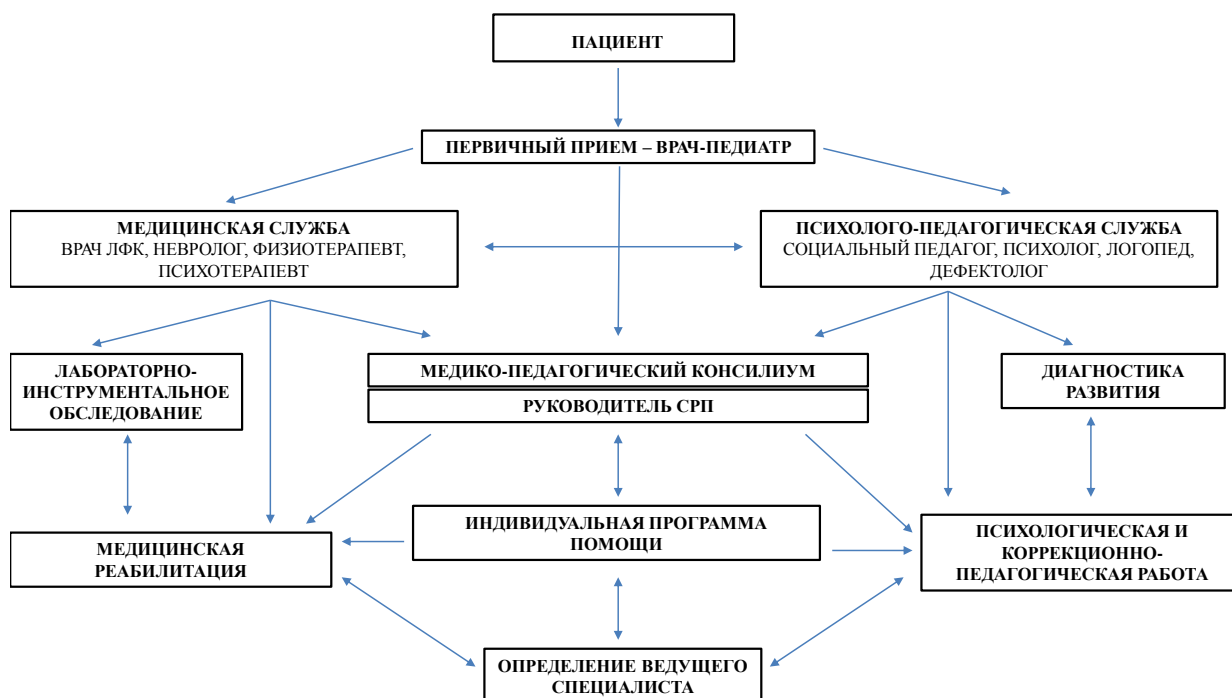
ПАЦИЕНТ

ПЕРВИЧНЫЙ ПРИЕМ – ВРАЧ-ПЕДИАТР

МЕДИЦИНСКАЯ СЛУЖБА
ВРАЧ ЛФК, НЕВРОЛОГ, ФИЗИОТЕРАПЕВТ, ПСИХОТЕРАПЕВТ

ПСИХОЛОГО-ПЕДАГОГИЧЕСКАЯ СЛУЖБА
СОЦИАЛЬНЫЙ ПЕДАГОГ, ПСИХОЛОГ, ЛОГОПЕД, ДЕФЕКТОЛОГ

ЛАБОРАТОРНО-ИНСТРУМЕНТАЛЬНОЕ ОБСЛЕДОВАНИЕ

МЕДИКО-ПЕДАГОГИЧЕСКИЙ КОНСИЛИУМ

РУКОВОДИТЕЛЬ СРП

ДИАГНОСТИКА РАЗВИТИЯ

МЕДИЦИНСКАЯ РЕАБИЛИТАЦИЯ

ИНДИВИДУАЛЬНАЯ ПРОГРАММА ПОМОЩИ

ПСИХОЛОГИЧЕСКАЯ И КОРРЕКЦИОННО-ПЕДАГОГИЧЕСКАЯ РАБОТА

ОПРЕДЕЛЕНИЕ ВЕДУЩЕГО СПЕЦИАЛИСТА